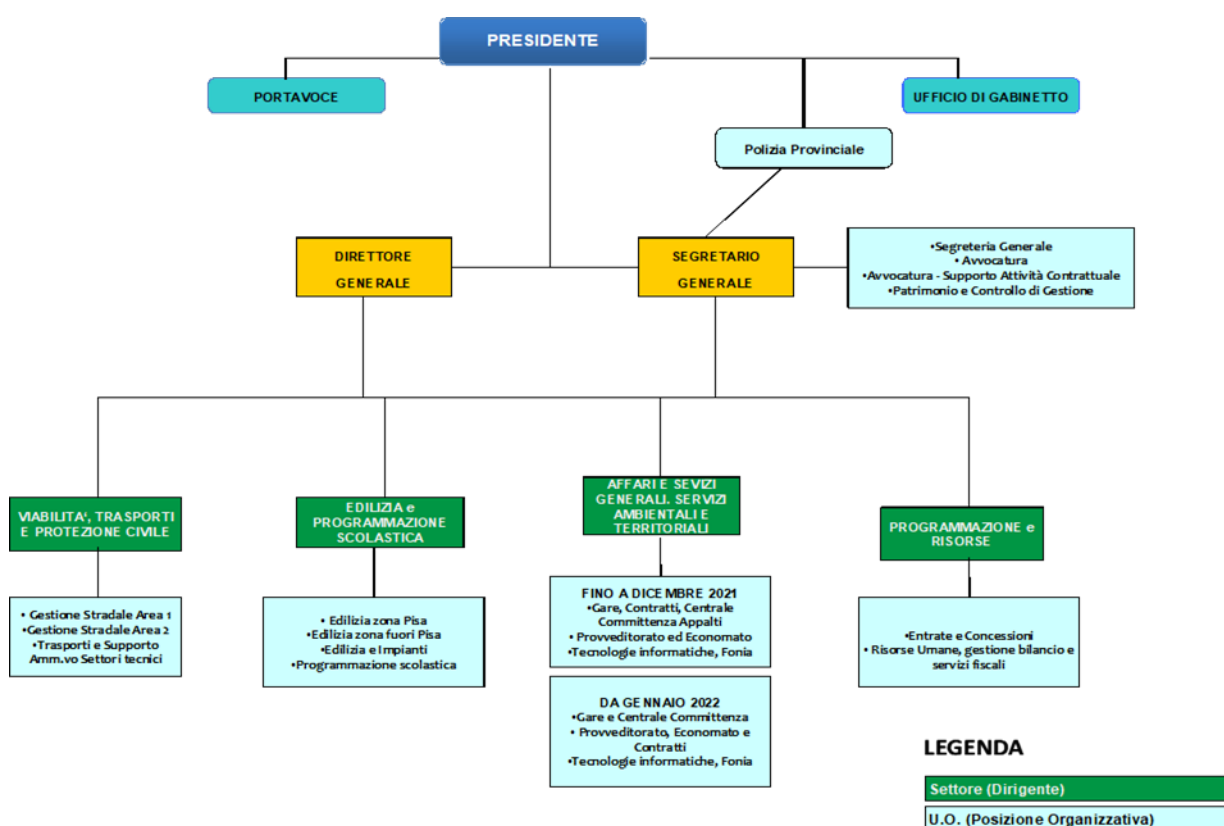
PRESIDENTE

PORTAVOCE

UFFICIO DI GABINETTO

Polizia Provinciale

DIRETTORE GENERALE

SEGRETARIO GENERALE

•Segreteria Generale
• Avvocatura
•Avvocatura - Supporto Attività Contrattuale
•Patrimonio e Controllo di Gestione

VIABILITA', TRASPORTI E PROTEZIONE CIVILE

• Gestione Stradale Area 1
•Gestione Stradale Area 2
•Trasporti e Supporto Amm.vo Settori tecnici

EDILIZIA e PROGRAMMAZIONE SCOLASTICA

• Edilizia zona Pisa
•Edilizia zona fuori Pisa
•Edilizia e Impianti
•Programmazione scolastica

AFFARI E SEVIZI GENERALI. SERVIZI AMBIENTALI E TERRITORIALI

FINO A DICEMBRE 2021
•Gare, Contratti, Centrale Committenza Appalti
• Provveditorato ed Economato
•Tecnologie informatiche, Fonia

DA GENNAIO 2022
•Gare e Centrale Committenza
• Provveditorato, Economato e Contratti
•Tecnologie informatiche, Fonia

PROGRAMMAZIONE e RISORSE

•Entrate e Concessioni
• Risorse Umane, gestione bilancio e servizi fiscali

LEGENDA

Settore (Dirigente)

U.O. (Posizione Organizzativa)